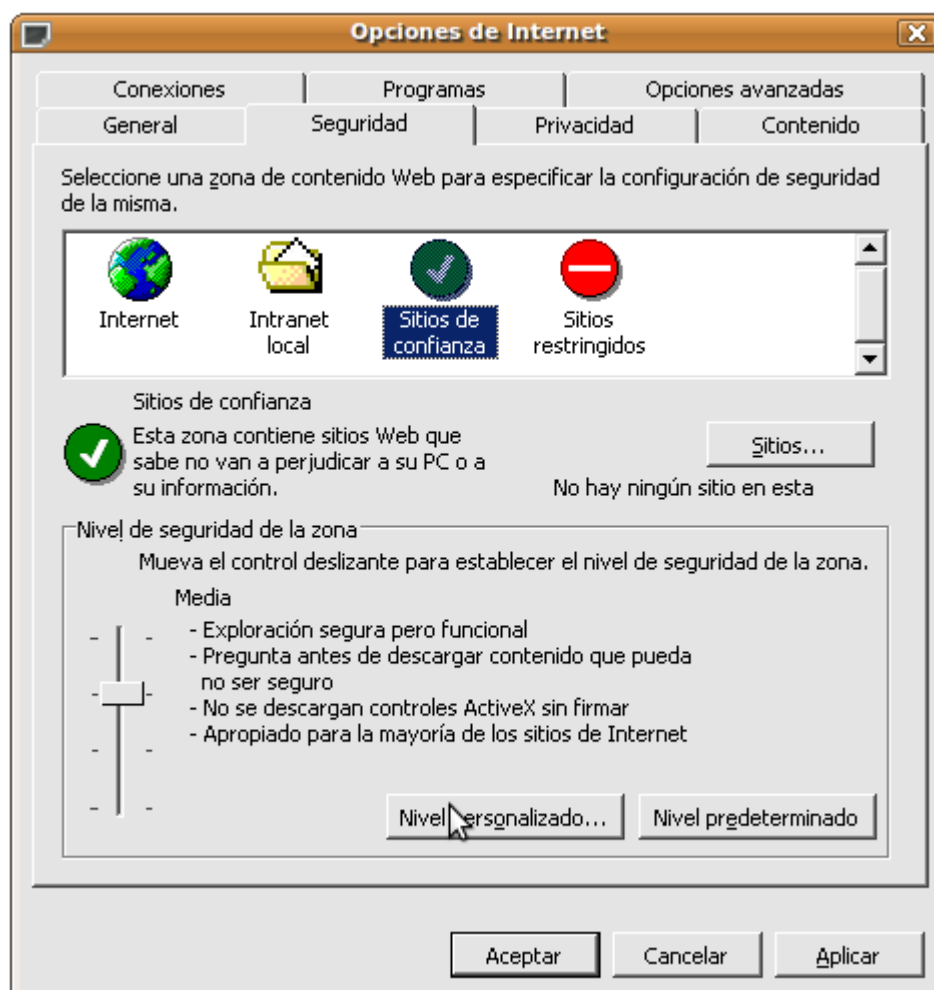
Opciones de Internet

Conexiones | Programas | Opciones avanzadas
General | Seguridad | Privacidad | Contenido

Seleccione una zona de contenido Web para especificar la configuración de seguridad de la misma.

Internet
Intranet local
Sitios de confianza
Sitios restringidos

Sitios de confianza
Esta zona contiene sitios Web que sabe no van a perjudicar a su PC o a su información.

Sitios...

No hay ningún sitio en esta

Nivel de seguridad de la zona
Mueva el control deslizante para establecer el nivel de seguridad de la zona.
Media
- Exploración segura pero funcional
- Pregunta antes de descargar contenido que pueda no ser seguro
- No se descargan controles ActiveX sin firmar
- Apropiado para la mayoría de los sitios de Internet

Nivel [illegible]ersonalizado...
Nivel predeterminado

Aceptar
Cancelar
Aplicar